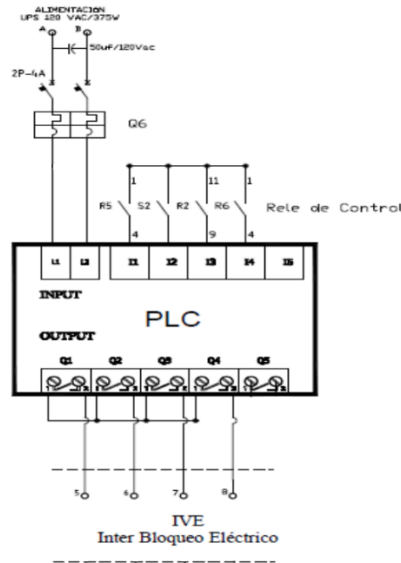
ALIMENTACION
UPS 120 VAC/375W

A

B

50uF/120Vac

2P-4A

Q6

1

1

11

1

R5

S2

R2

R6

Rele de Control

4

9

4

L1

L2

I1

I2

I3

I4

I5

INPUT

PLC

OUTPUT

Q1

Q2

Q3

Q4

Q5

5

6

7

8

IVE
Inter Bloqueo Eléctrico